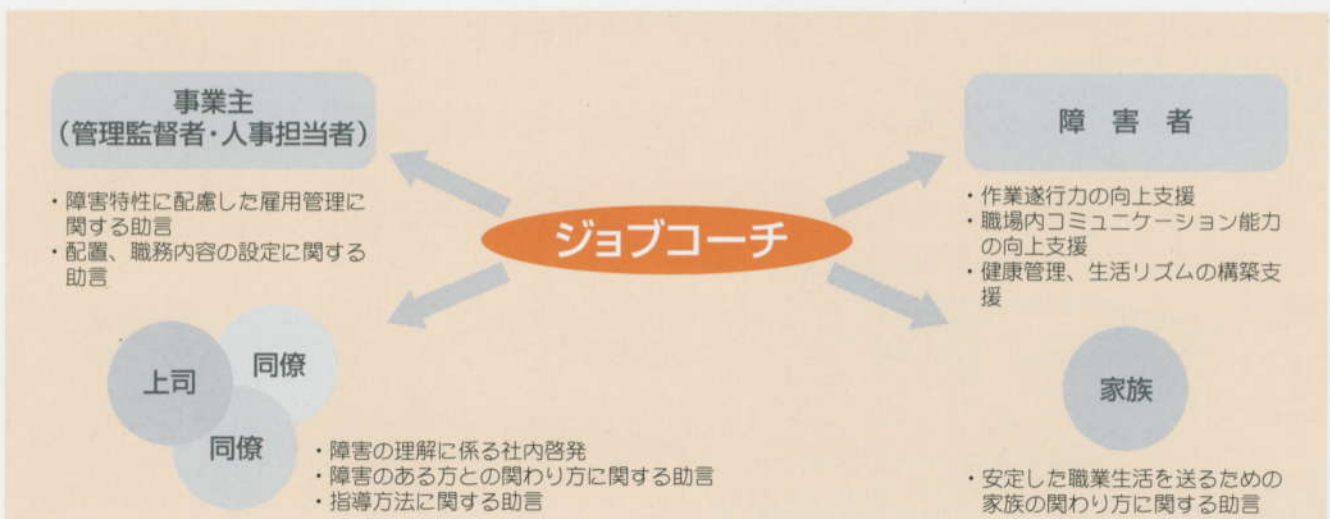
事業主
（管理監督者・人事担当者）

・障害特性に配慮した雇用管理に関する助言
・配置、職務内容の設定に関する助言

ジョブコーチ

障　害　者

・作業遂行力の向上支援
・職場内コミュニケーション能力の向上支援
・健康管理、生活リズムの構築支援

上司

同僚

同僚

・障害の理解に係る社内啓発
・障害のある方との関わり方に関する助言
・指導方法に関する助言

家族

・安定した職業生活を送るための家族の関わり方に関する助言